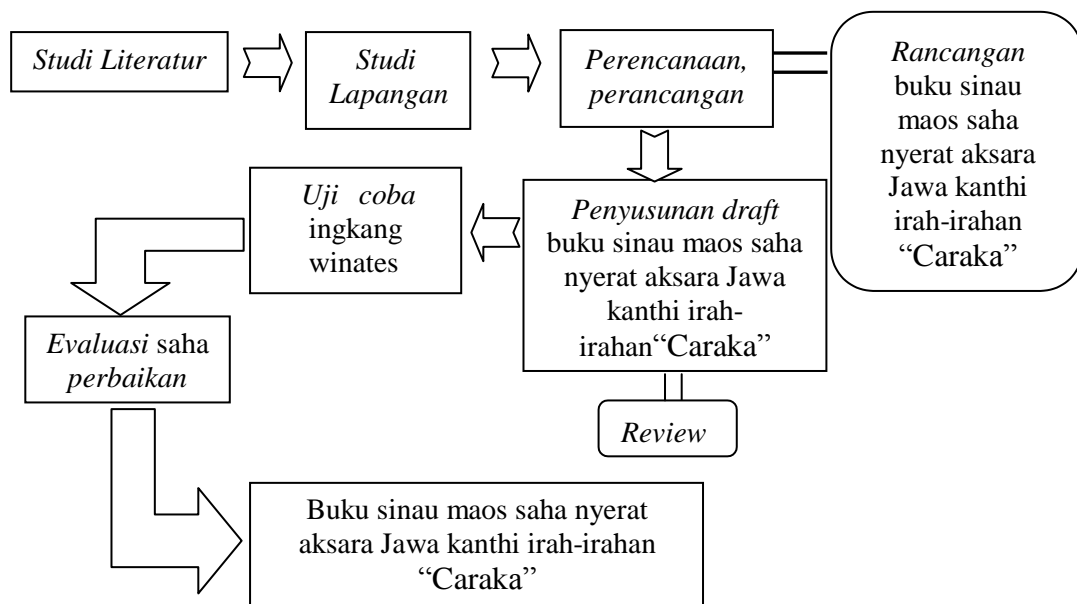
Studi Literatur

Studi Lapangan

Perencanaan, perancangan

Rancangan buku sinau maos saha nyerat aksara Jawa kanthi irah-irahan “Caraka”

Uji coba ingkang winates

Penyusunan draft buku sinau maos saha nyerat aksara Jawa kanthi irah-irahan“Caraka”

Evaluasi saha perbaikan

Review

Buku sinau maos saha nyerat aksara Jawa kanthi irah-irahan “Caraka”